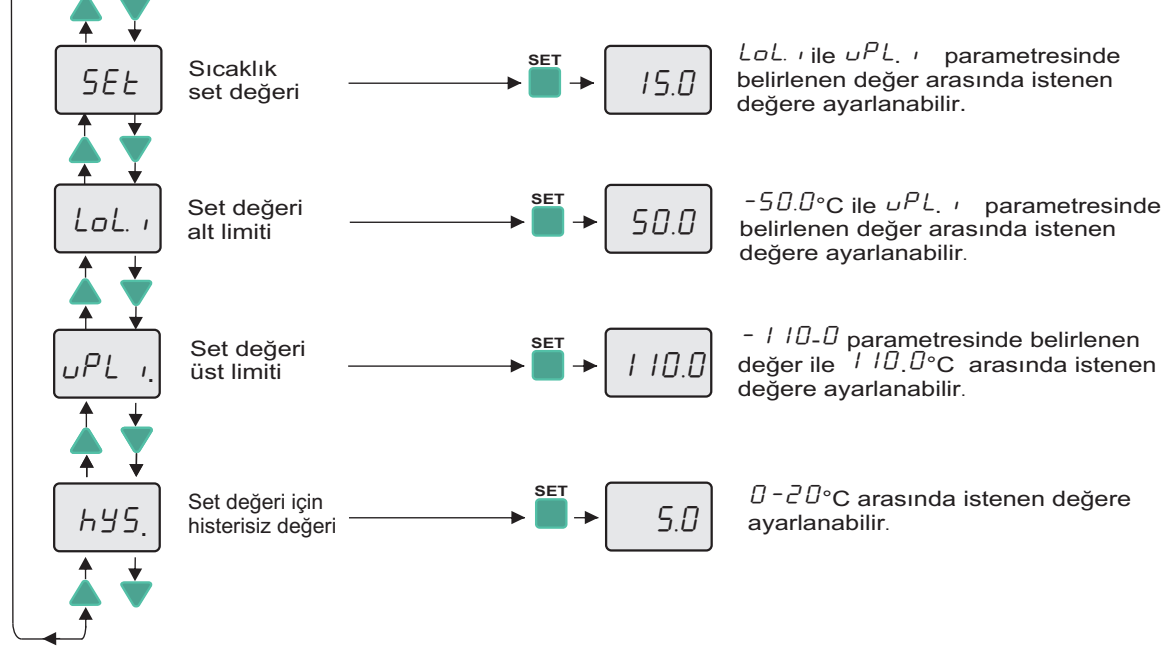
SEt

Sıcaklık set değeri

SET

15.0

LoL.1 ile uPL.1 parametresinde belirlenen değer arasında istenen değere ayarlanabilir.

LoL.1

Set değeri alt limiti

SET

50.0

-50.0°C ile uPL.1 parametresinde belirlenen değer arasında istenen değere ayarlanabilir.

uPL1.

Set değeri üst limiti

SET

110.0

-110.0 parametresinde belirlenen değer ile 110.0°C arasında istenen değere ayarlanabilir.

hYS.

Set değeri için histerisiz değeri

SET

5.0

0-20°C arasında istenen değere ayarlanabilir.